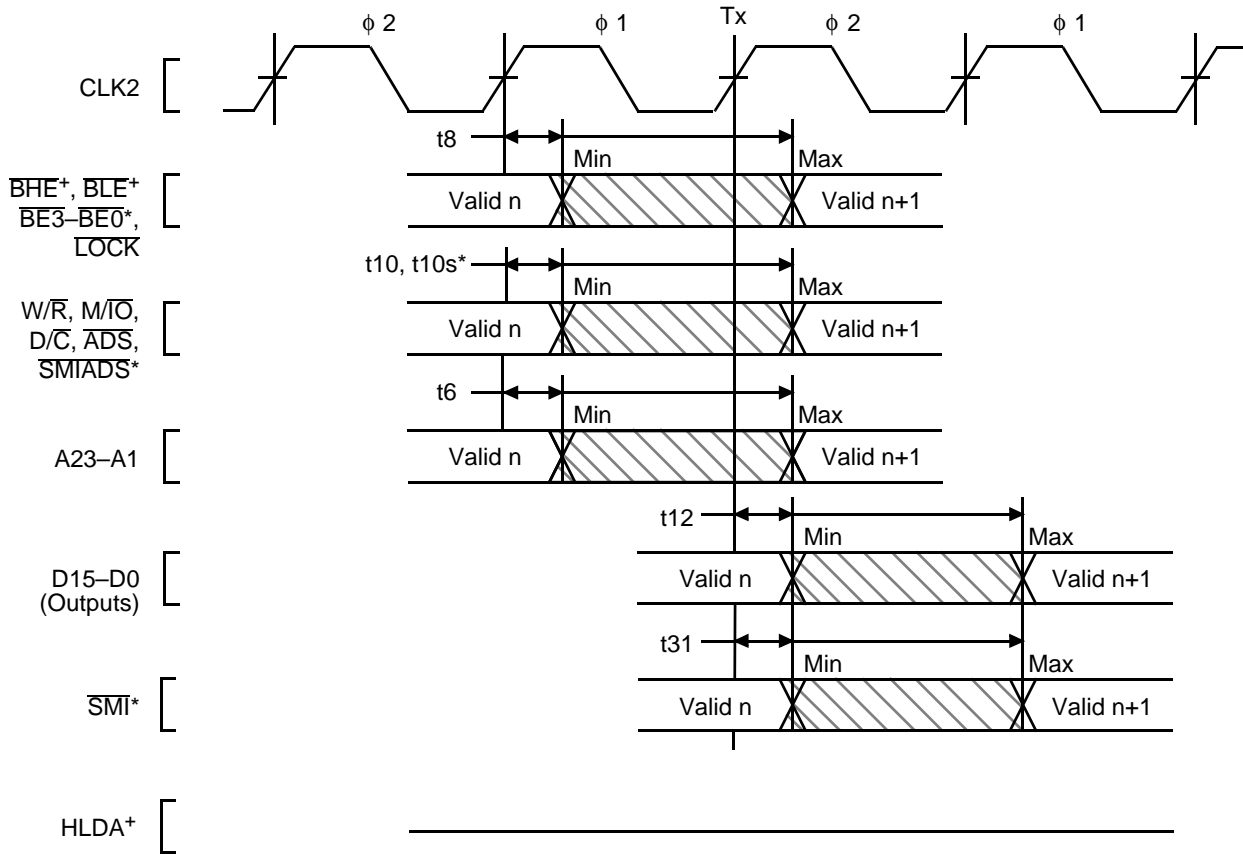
$\phi$ 2 $\phi$ 1 Tx $\phi$ 2 $\phi$ 1

CLK2

t8 Min Max

$\overline{BHE}^+$, $\overline{BLE}^+$ $\overline{BE3}$–$\overline{BE0}$*, $\overline{LOCK}$

Valid n Valid n+1

t10, t10s* Min Max

W/$\overline{R}$, M/$\overline{IO}$, D/$\overline{C}$, $\overline{ADS}$, $\overline{SMIADS}$*

Valid n Valid n+1

t6 Min Max

A23–A1

Valid n Valid n+1

t12 Min Max

D15–D0 (Outputs)

Valid n Valid n+1

t31 Min Max

$\overline{SMI}$*

Valid n Valid n+1

HLDA$^+$